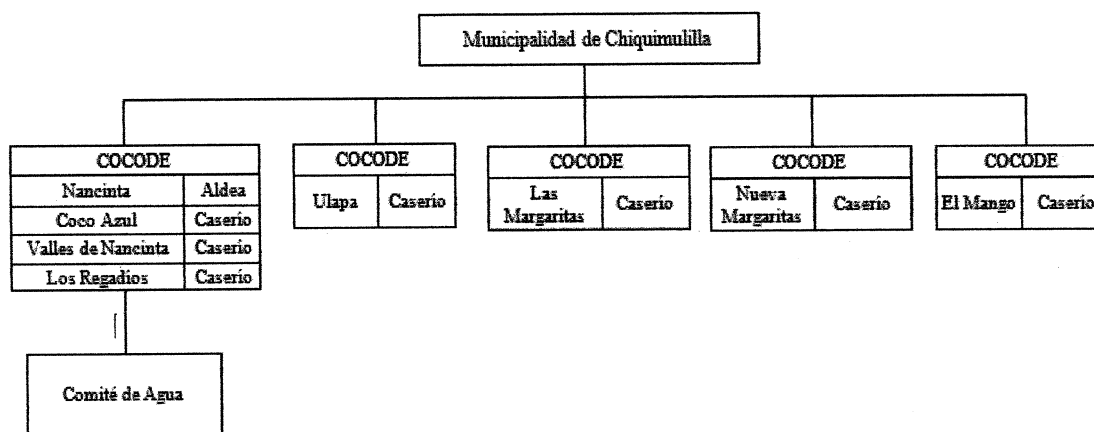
Municipalidad de Chiquimulilla

| COCODE | |
|---|---|
| Nancinta | Aldea |
| Coco Azul | Caserio |
| Valles de Nancinta | Caserio |
| Los Regadios | Caserio |

Comité de Agua

| COCODE | |
|---|---|
| Ulapa | Caserio |

| COCODE | |
|---|---|
| Las Margaritas | Caserio |

| COCODE | |
|---|---|
| Nueva Margaritas | Caserio |

| COCODE | |
|---|---|
| El Mango | Caserio |